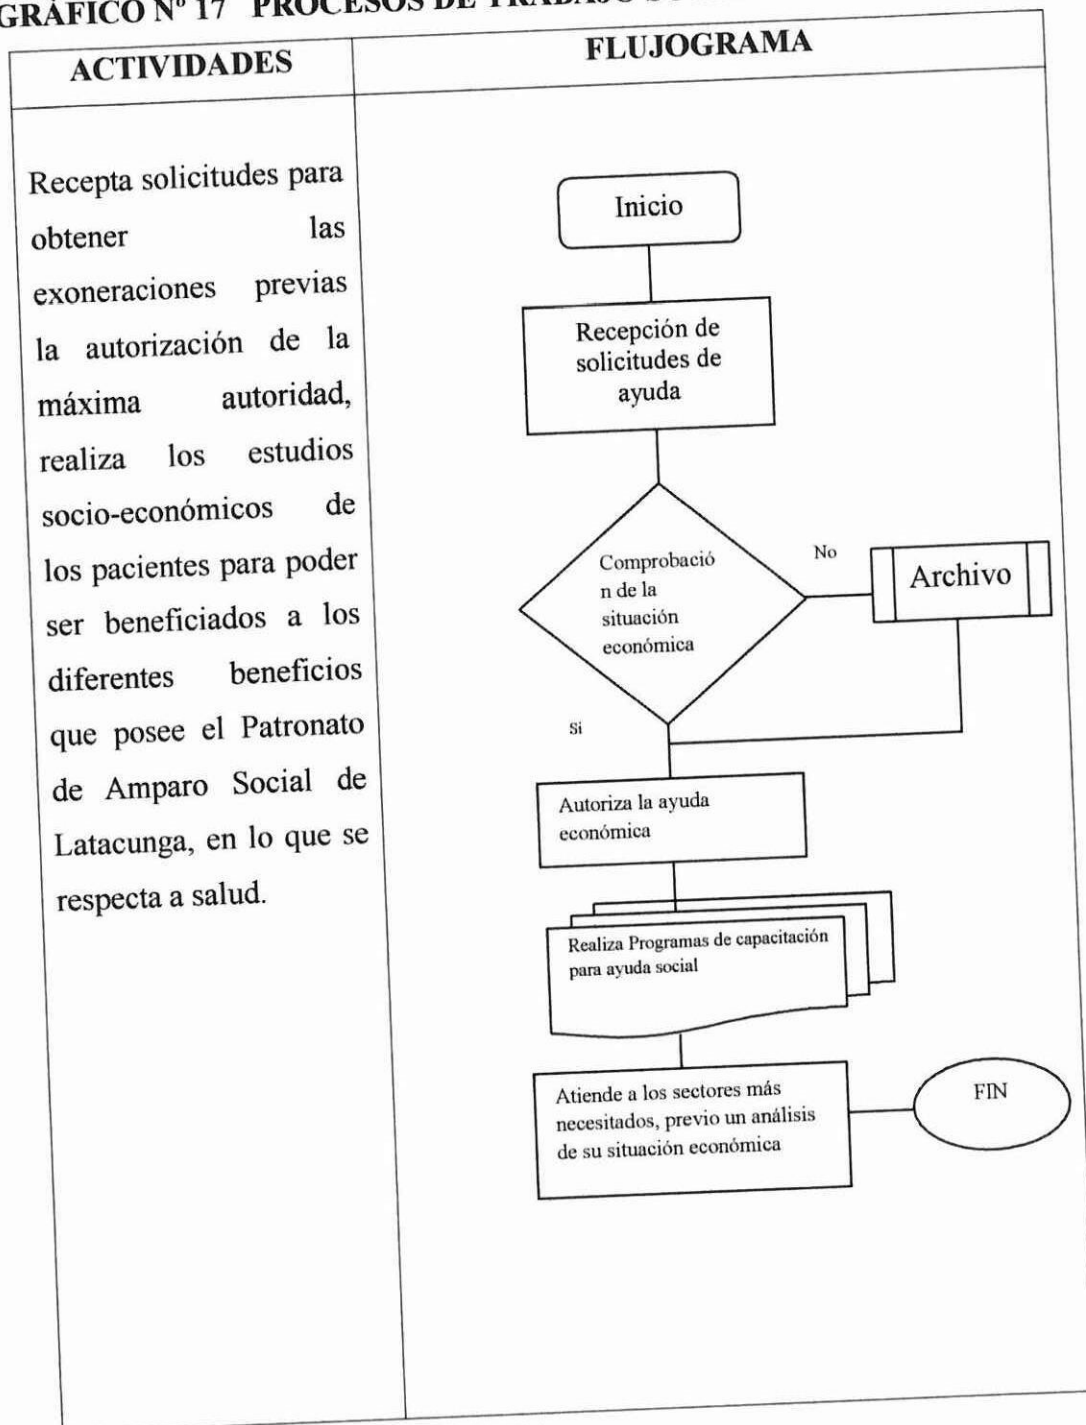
GRÁFICO Nº 17 PROCESOS DE TRABAJO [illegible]

| ACTIVIDADES | FLUJOGRAMA |
|---|---|
| Recepta solicitudes para obtener las exoneraciones previas la autorización de la máxima autoridad, realiza los estudios socio-económicos de los pacientes para poder ser beneficiados a los diferentes beneficios que posee el Patronato de Amparo Social de Latacunga, en lo que se respecta a salud. | Inicio<br>Recepción de solicitudes de ayuda<br>Comprobació n de la situación económica<br>No<br>Archivo<br>Si<br>Autoriza la ayuda económica<br>Realiza Programas de capacitación para ayuda social<br>Atiende a los sectores más necesitados, previo un análisis de su situación económica<br>FIN |